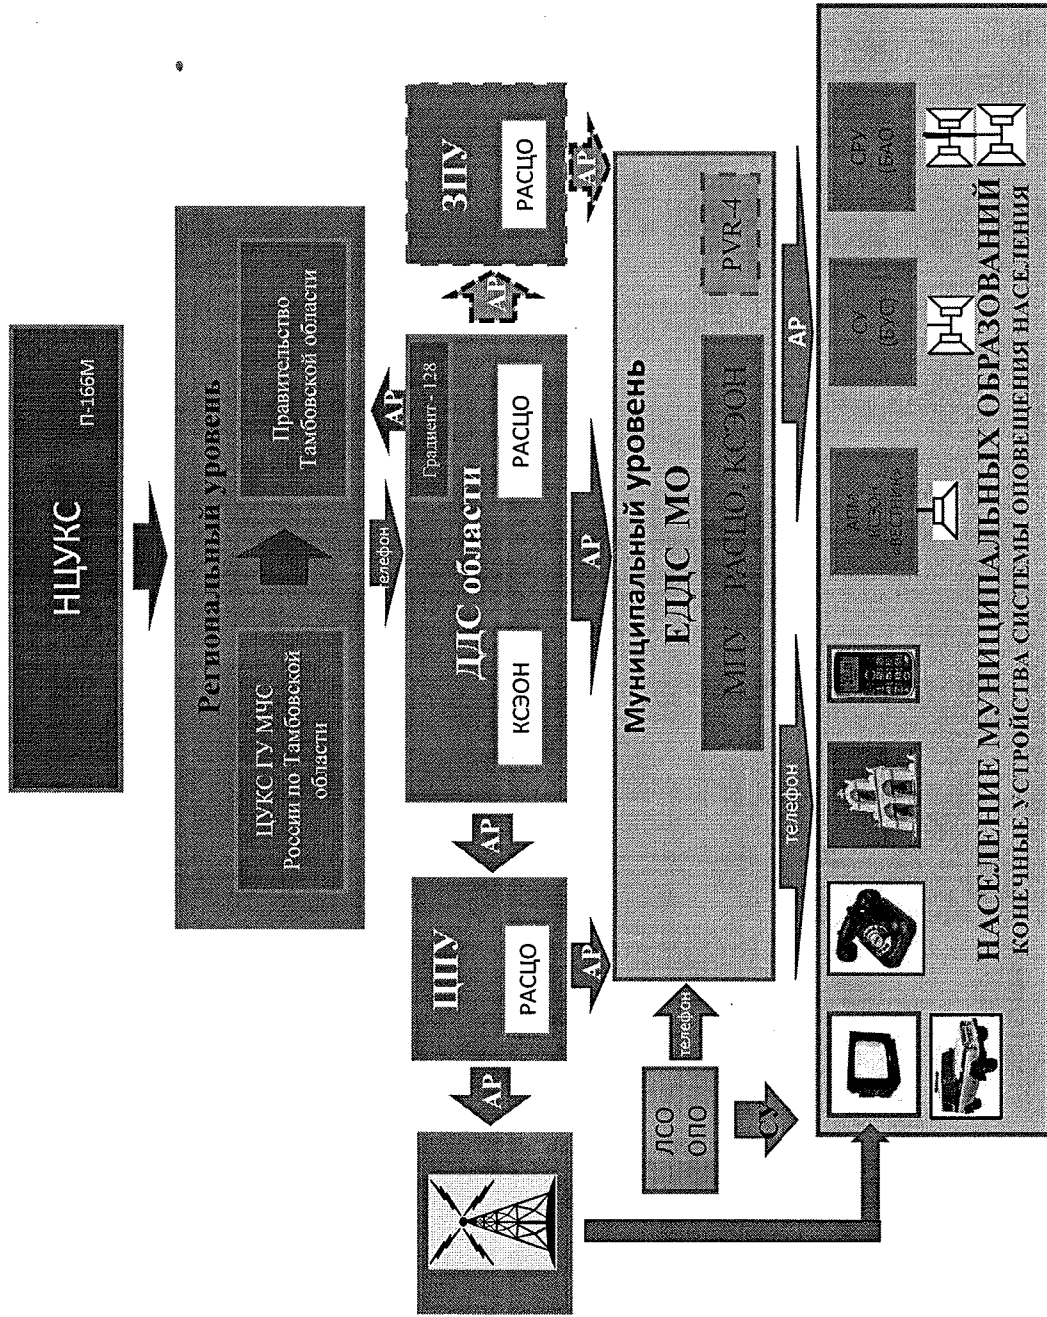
НЦУКС
П-166М

Региональный уровень

ЦУКС ГУ МЧС России по Тамбовской области

Правительство Тамбовской области

телефон

АР

ДДС области

Градиент - 128

КСЭОН

РАСЦО

АР

ЗПУ

РАСЦО

АР

АР

ЦПУ

РАСЦО

АР

АР

АР

Муниципальный уровень

ЕДДС МО

МПУ РАСЦО КСЭОН

PVR-4

АР

телефон

телефон

ЛСО ОПО

СУ

АПМ (КСЭОН, ФЕСТИВ)

СУ (БУС)

СРУ (БАО)

НАСЕЛЕНИЕ МУНИЦИПАЛЬНЫХ ОБРАЗОВАНИЙ
КОНЕЧНЫЕ УСТРОЙСТВА СИСТЕМЫ ОПОВЕЩЕНИЯ НАСЕЛЕНИЯ